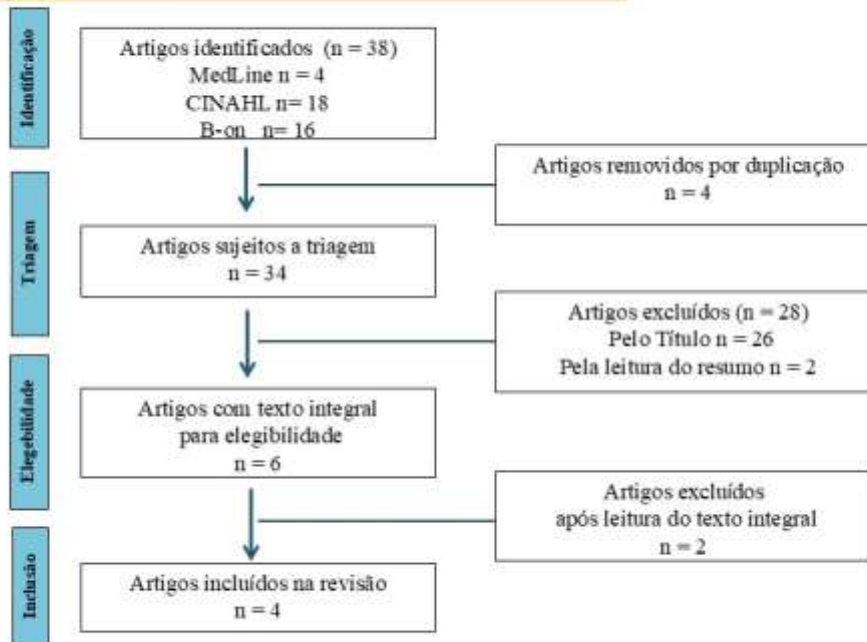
Identificação

Artigos identificados (n = 38)
MedLine n = 4
CINAHL n= 18
B-on n= 16

Artigos removidos por duplicação
n = 4

Triagem

Artigos sujeitos a triagem
n = 34

Artigos excluídos (n = 28)
Pelo Título n = 26
Pela leitura do resumo n = 2

Elegebilidade

Artigos com texto integral
para elegibilidade
n = 6

Artigos excluídos
após leitura do texto integral
n = 2

Inclusão

Artigos incluídos na revisão
n = 4